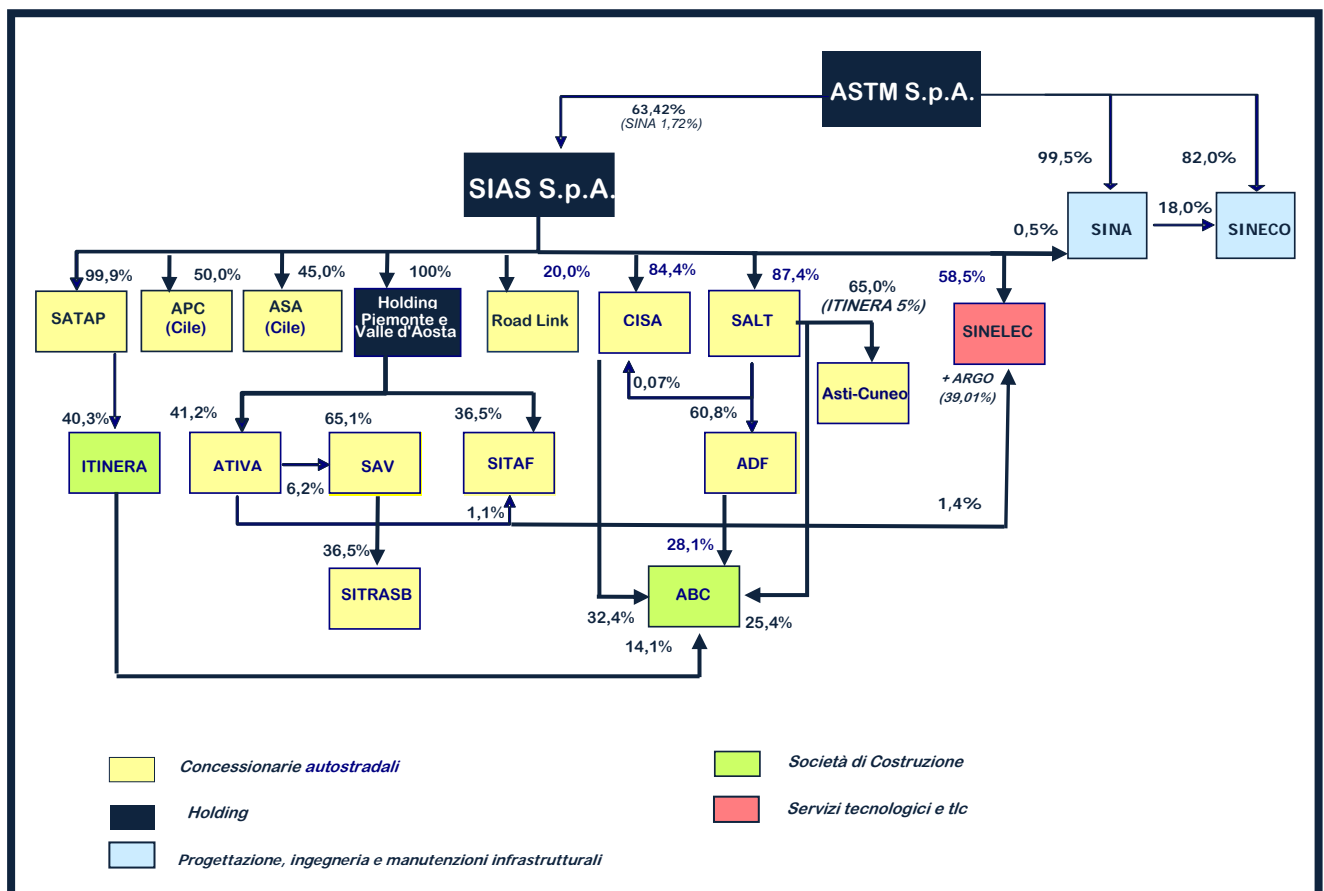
ASTM S.p.A.

63,42%
(SINA 1,72%)

SIAS S.p.A.

99,5%

82,0%

0,5%

SINA

18,0%

SINECO

99,9%

SATAP

50,0%

APC (Cile)

45,0%

ASA (Cile)

100%

Holding Piemonte e Valle d'Aosta

Road Link

20,0%

84,4%

CISA

87,4%

SALT

65,0%
(ITINERA 5%)

58,5%

SINELEC

Asti-Cuneo

+ ARGO
(39,01%)

0,07%

60,8%

40,3%

ITINERA

41,2%

ATIVA

65,1%

SAV

6,2%

36,5%

SITAF

ADF

1,1%

1,4%

36,5%

SITRASB

28,1%

ABC

32,4%

25,4%

14,1%

Concessionarie autostradali

Holding

Progettazione, ingegneria e manutenzioni infrastrutturali

Società di Costruzione

Servizi tecnologici e tlc